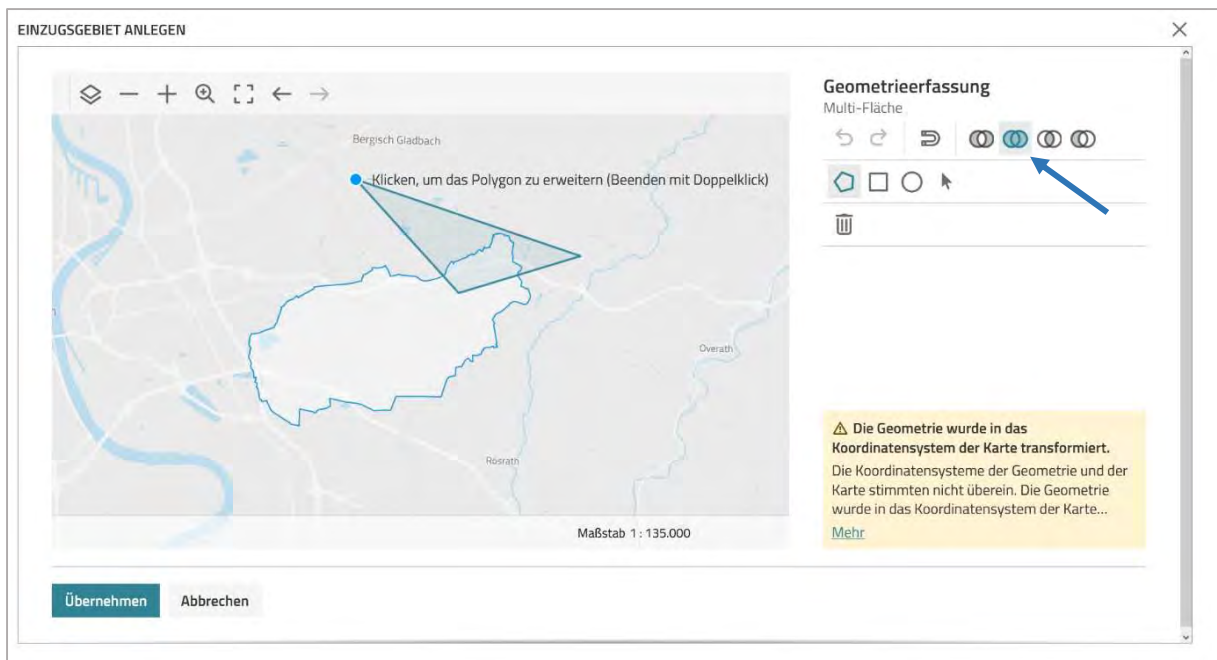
EINZUGSGEBIET ANLEGEN

Bergisch Gladbach

Klicken, um das Polygon zu erweitern (Beenden mit Doppelklick)

Overath

Rösrath

Maßstab 1 : 135.000

Geometrieerfassung
Multi-Fläche

⚠ Die Geometrie wurde in das Koordinatensystem der Karte transformiert.
Die Koordinatensysteme der Geometrie und der Karte stimmten nicht überein. Die Geometrie wurde in das Koordinatensystem der Karte...
Mehr

Übernehmen Abbrechen